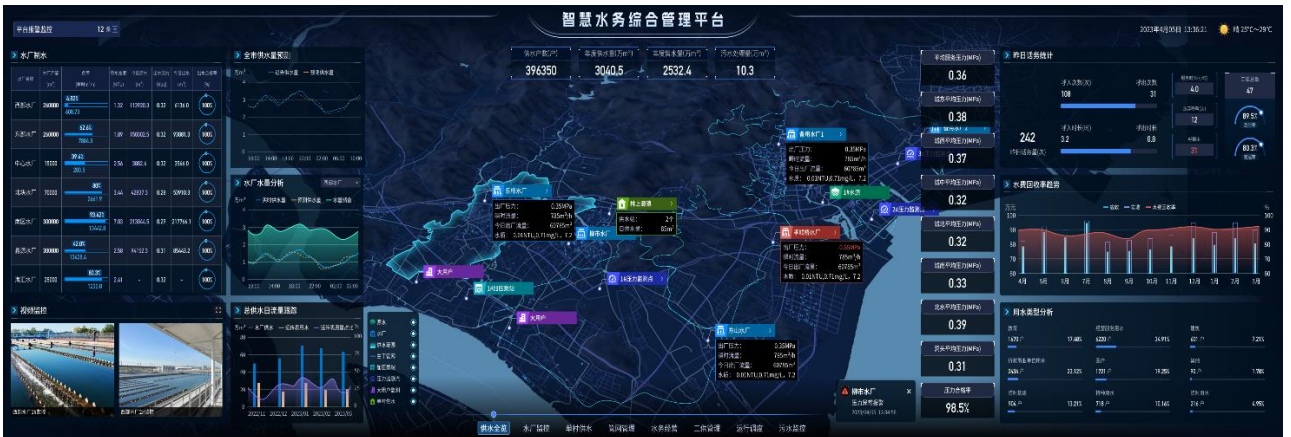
智慧水务综合管理平台

平台数据监控 12 条

2023年4月20日 13:36:21 晴 25°C~39°C

水厂制水

| 水厂名称 | 设计产能 | 负荷 | | | | | | |
|---|---|---|---|---|---|---|---|---|
| 西部水厂 | 250000 | | 1.32 | 112920.3 | 0.32 | 6736.0 | 100% |
| 东部水厂 | 200000 | | 1.89 | 150002.5 | 0.32 | 10888.3 | 100% |
| 中心水厂 | 150000 | | 2.56 | 3882.6 | 0.32 | 3566.0 | 100% |
| 北部水厂 | 75000 | | 3.44 | 42937.3 | 0.28 | 50918.3 | 100% |
| 南部水厂 | 300000 | | 7.93 | 213664.5 | 0.29 | 217784.1 | 100% |
| 新区水厂 | 200000 | | 2.98 | 94152.3 | 0.31 | 85443.2 | 100% |
| 高新水厂 | 25000 | | 2.61 | - | 0.32 | - | 100% |

全市供水量预测

水厂水量分析

总供水日流量趋势

视频监控

供水户数(户) 396350
年度供水量(万m³) 3040.5
年度售水量(万m³) 2532.4
污水处理量(万m³) 10.3

出厂压力: 0.35MPa
瞬时流量: 785m³/h
今日出厂流量: 69785m³
水质: 0.06NTU,0.71mg/L, 7.2

供水全景 水厂监控 管网供水 管网管理 水务经营 二供管理 运行调度 污水监控

平均供水压力(MPa) 0.36
0.38
0.37
0.32
0.32
0.33
0.39
0.31
压力合格率 98.5%

昨日运务统计
242
4.0
47
12
89.57
31
80.37

水费回收率趋势

用水类型分析